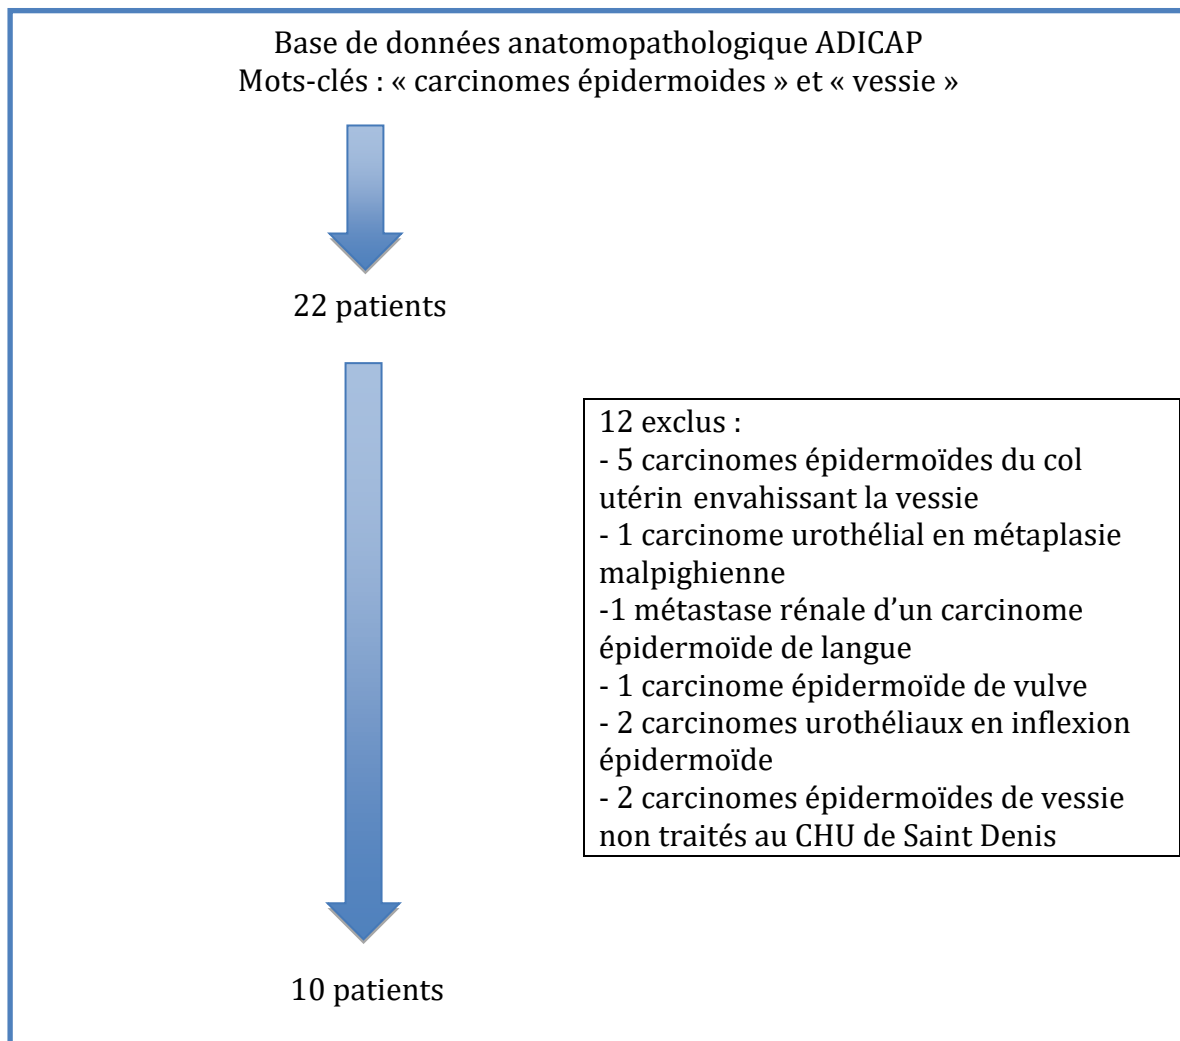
Base de données anatomopathologique ADICAP
Mots-clés : « carcinomes épidermoides » et « vessie »

22 patients

12 exclus :
- 5 carcinomes épidermoïdes du col utérin envahissant la vessie
- 1 carcinome urothélial en métaplasie malpighienne
-1 métastase rénale d'un carcinome épidermoïde de langue
- 1 carcinome épidermoïde de vulve
- 2 carcinomes urothéliaux en inflexion épidermoïde
- 2 carcinomes épidermoïdes de vessie non traités au CHU de Saint Denis

10 patients